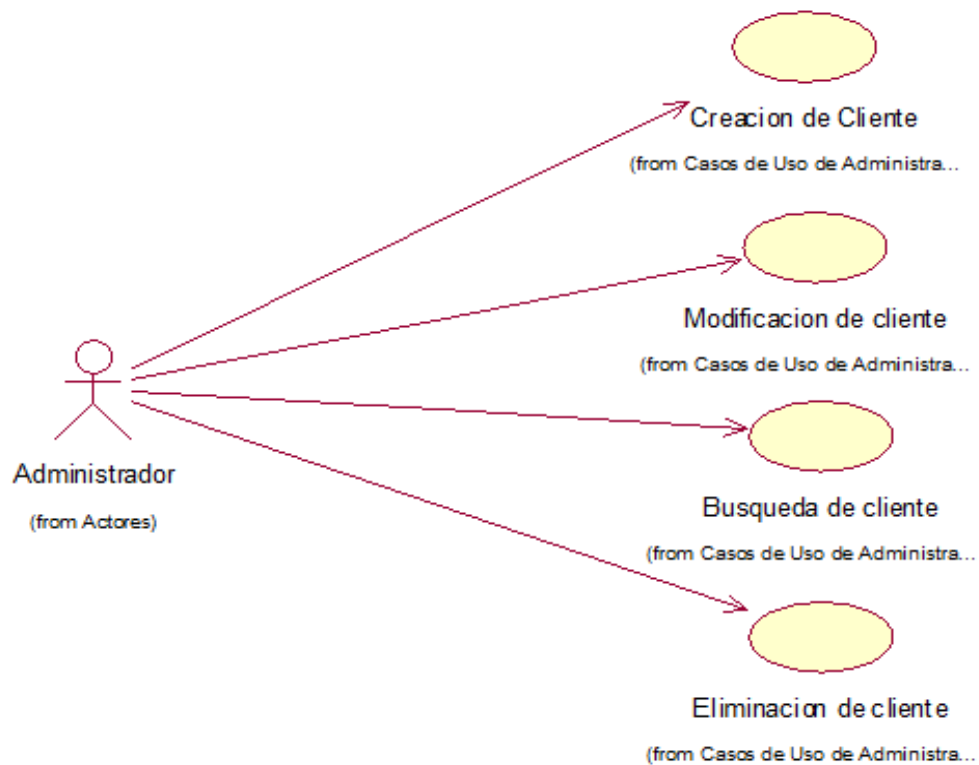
Creacion de Cliente

(from Casos de Uso de Administra...

Modificacion de cliente

(from Casos de Uso de Administra...

Administrador

(from Actores)

Busqueda de cliente

(from Casos de Uso de Administra...

Eliminacion de cliente

(from Casos de Uso de Administra...